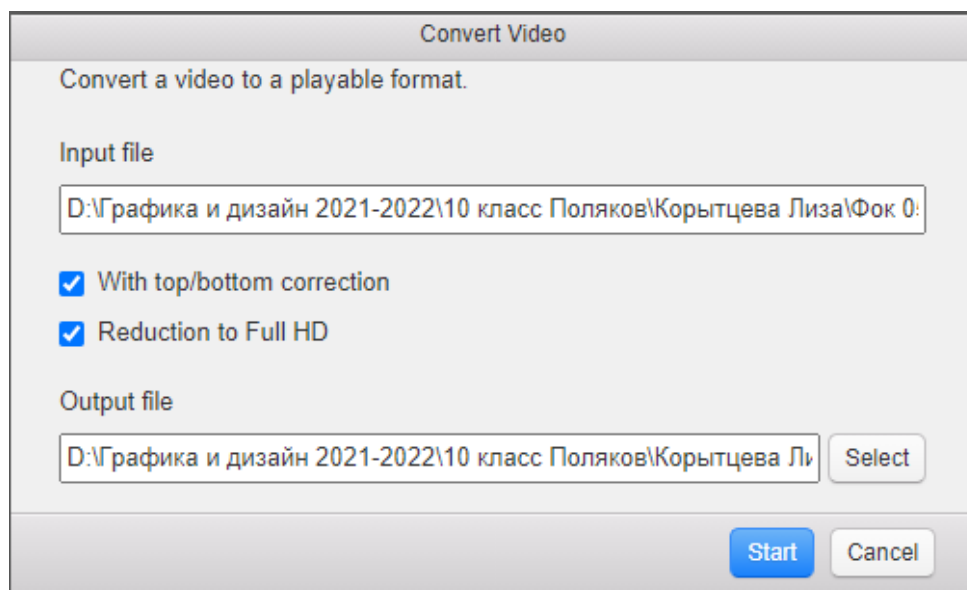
Convert Video

Convert a video to a playable format.

Input file

D:\Графика и дизайн 2021-2022\10 класс Поляков\Корытцева Лиза\Фок 0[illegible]

With top/bottom correction

Reduction to Full HD

Output file

D:\Графика и дизайн 2021-2022\10 класс Поляков\Корытцева Ли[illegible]

Select

Start

Cancel